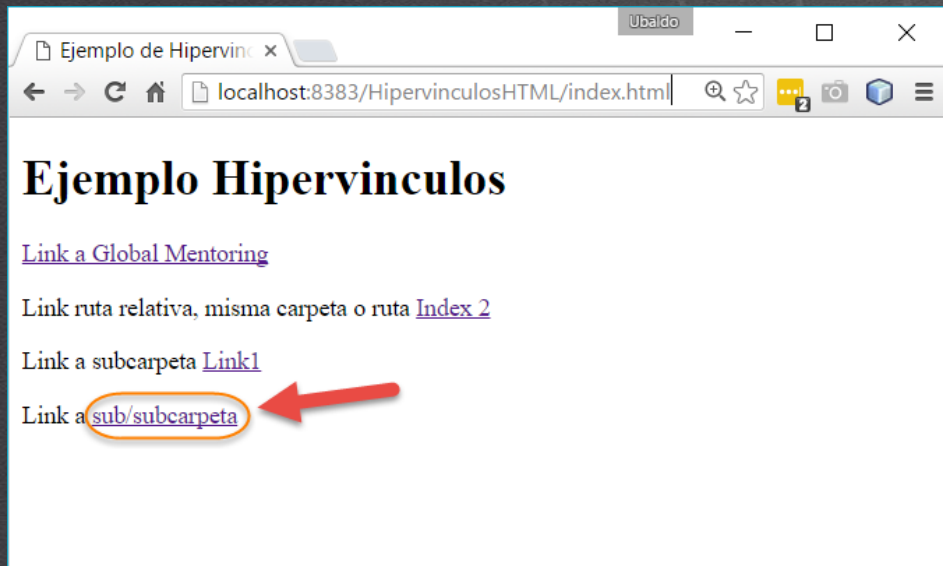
Ubaldo

Ejemplo de Hipervinc ×

localhost:8383/HipervinculosHTML/index.html

2

# Ejemplo Hipervinculos

Link a Global Mentoring

Link ruta relativa, misma carpeta o ruta Index 2

Link a subcarpeta Link1

Link a sub/subcarpeta